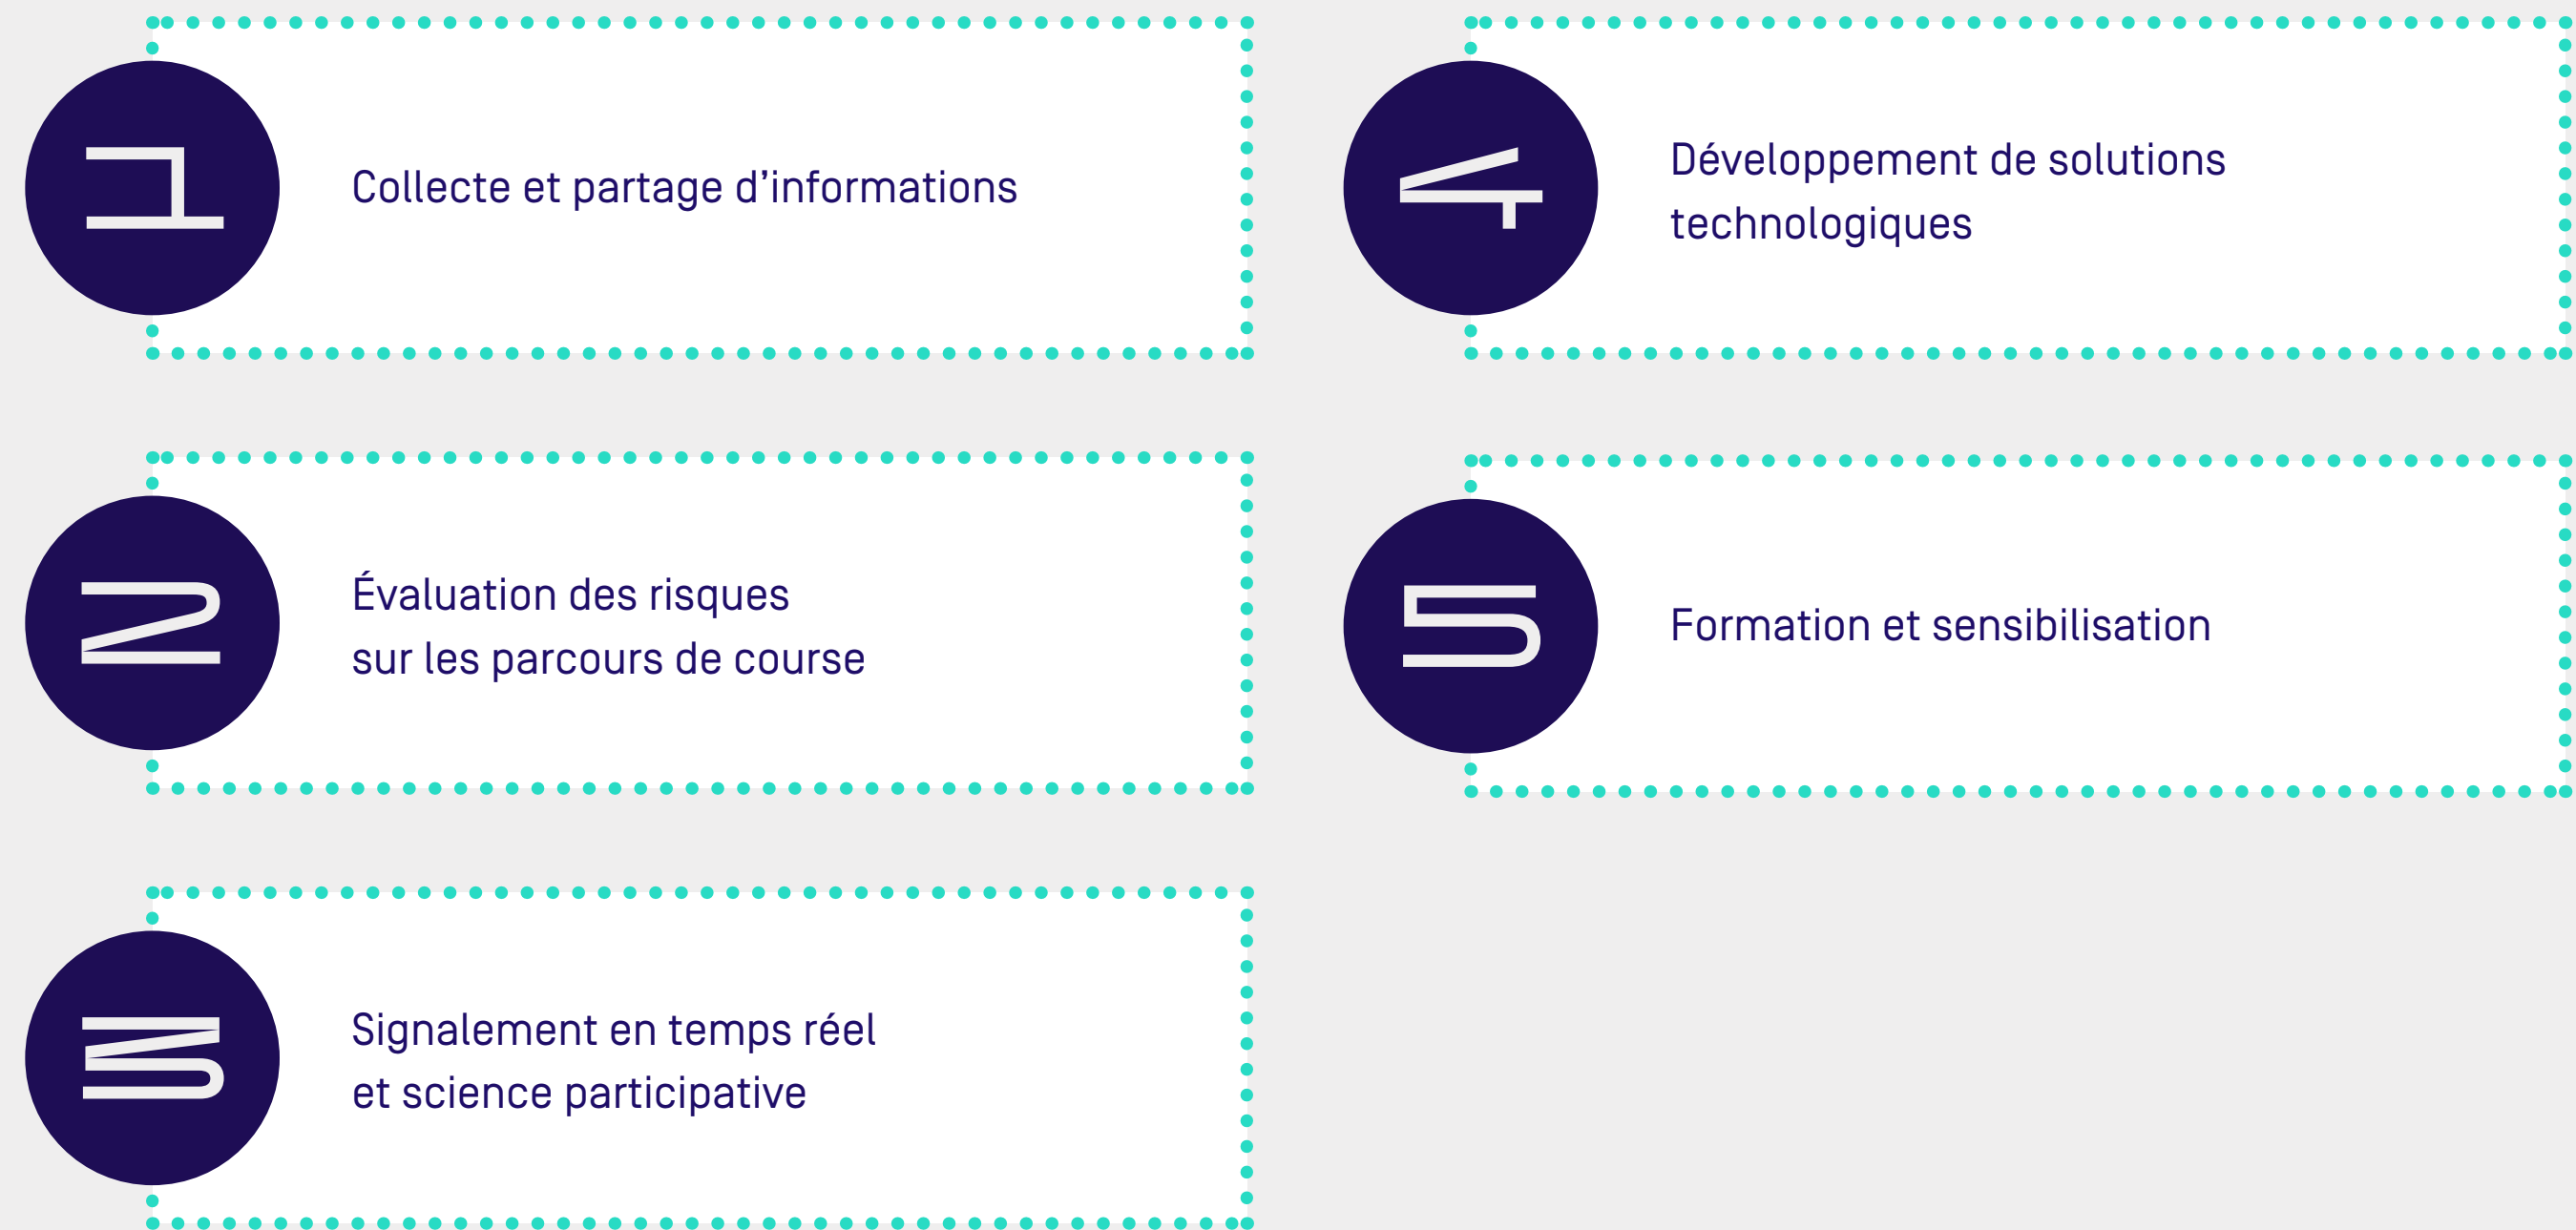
1

Collecte et partage d’informations

2

Évaluation des risques sur les parcours de course

3

Signalement en temps réel et science participative

4

Développement de solutions technologiques

5

Formation et sensibilisation